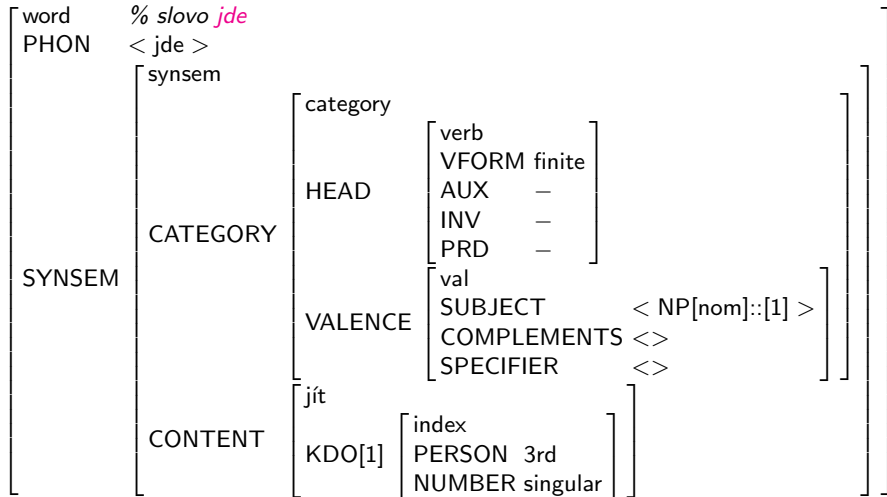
word % slovo jde
PHON < jde >
SYNSEM
synsem
CATEGORY
category
HEAD
verb
VFORM finite
AUX −
INV −
PRD −
VALENCE
val
SUBJECT < NP[nom]::[1] >
COMPLEMENTS <>
SPECIFIER <>
CONTENT
jít
KDO[1]
index
PERSON 3rd
NUMBER singular